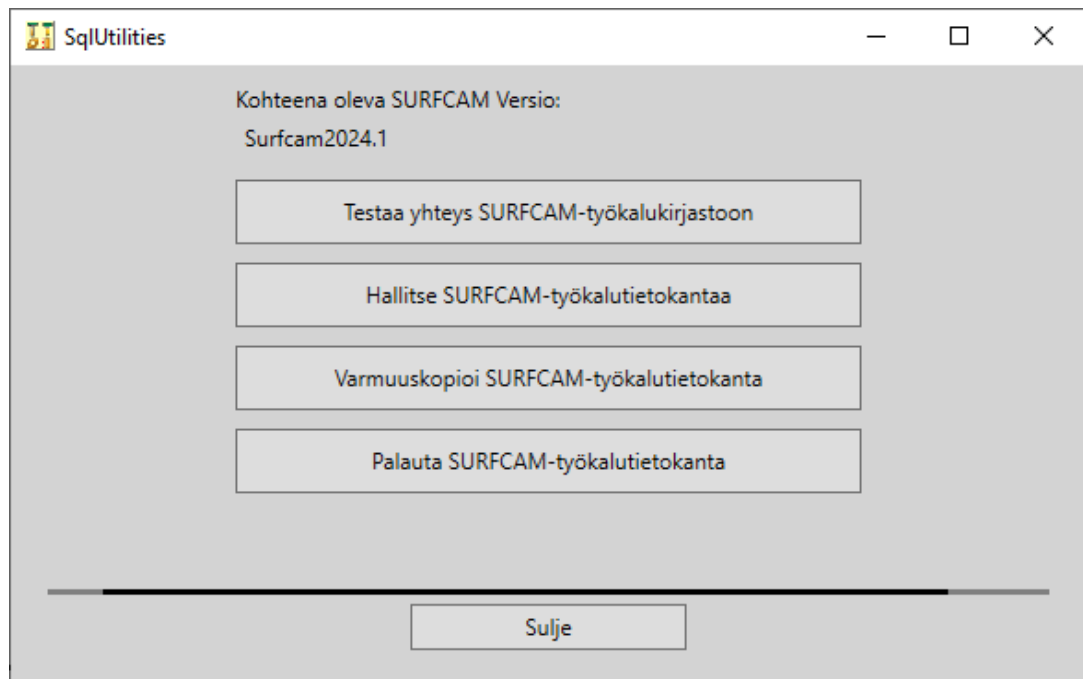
SqlUtilities

Kohteena oleva SURFCAM Versio:

Surfcam2024.1

Testaa yhteys SURFCAM-työkalukirjastoon

Hallitse SURFCAM-työkalutietokantaa

Varmuuskopioi SURFCAM-työkalutietokanta

Palauta SURFCAM-työkalutietokanta

Sulje